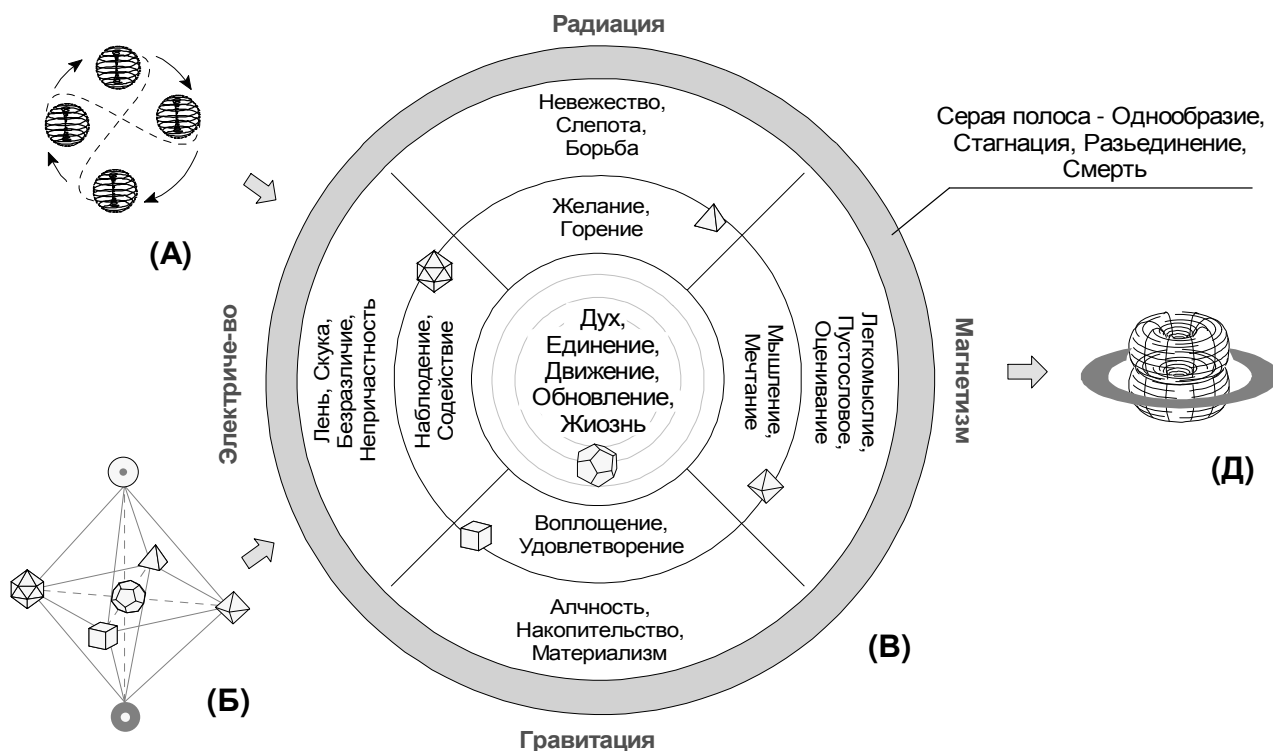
Радиация

Невежество,
Слепота,
Борьба

Серая полоса - Однообразие, Стагнация, Разьединение, Смерть

Желание,
Горение

(А)

Электриче-во

Лень, Скука, Безразличие, Непричастность

Наблюдение, Содействие

Дух,
Единение,
Движение,
Обновление,
Жиознь

Мышление, Мечтание

Легкомыслие, Пустословие, Оценивание

Магнетизм

(Д)

Воплощение,
Удовлетворение

Алчность,
Накопительство,
Материализм

(В)

(Б)

Гравитация